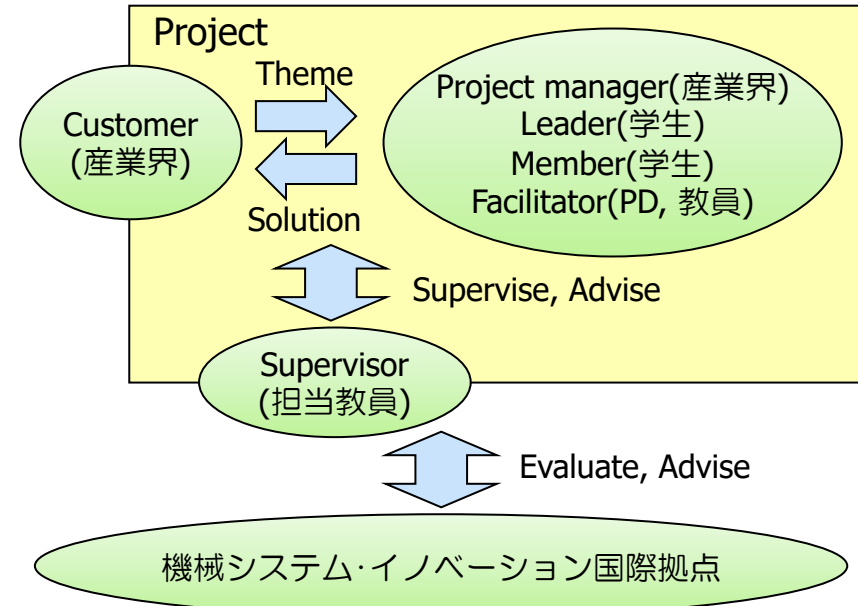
Project

Theme

Customer
(産業界)

Solution

Project manager(産業界)
Leader(学生)
Member(学生)
Facilitator(PD, 教員)

Supervise, Advise

Supervisor
(担当教員)

Evaluate, Advise

機械システム·イノベーション国際拠点